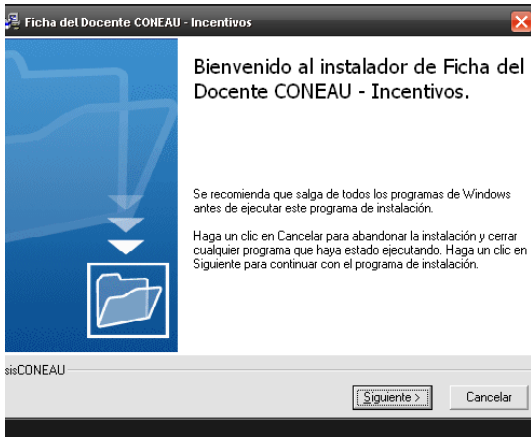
Ficha del Docente CONEAU - Incentivos

Bienvenido al instalador de Ficha del Docente CONEAU - Incentivos.

Se recomienda que salga de todos los programas de Windows antes de ejecutar este programa de instalación.

Haga un clic en Cancelar para abandonar la instalación y cerrar cualquier programa que haya estado ejecutando. Haga un clic en Siguiente para continuar con el programa de instalación.

sisCONEAU

Siguiente >

Cancelar